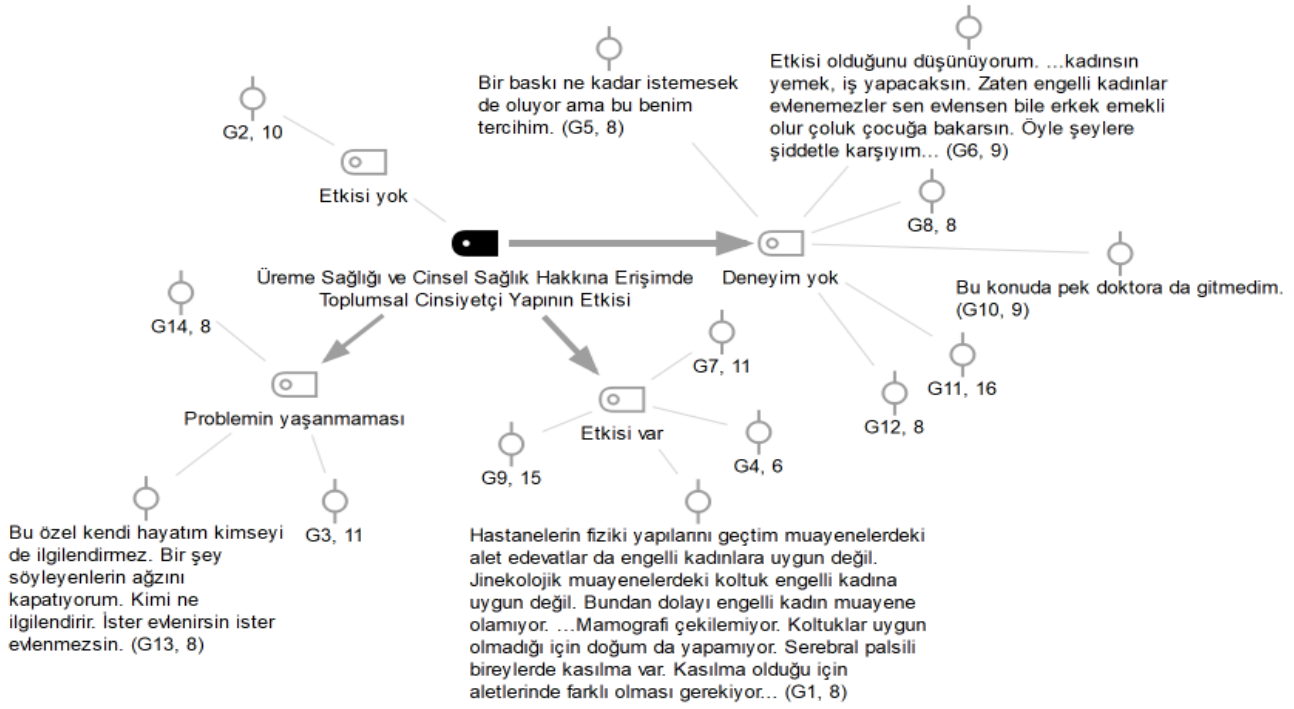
Etkisi olduğunu düşünüyorum. ...kadınsın yemek, iş yapacaksın. Zaten engelli kadınlar evlenemezler sen evlensen bile erkek emekli olur çoluk çocuğa bakarsın. Öyle şeylere şiddetle karşıyım... (G6, 9)

Bir baskı ne kadar istemesek de oluyor ama bu benim tercihim. (G5, 8)

G2, 10

Etkisi yok

G8, 8

Üreme Sağlığı ve Cinsel Sağlık Hakkına Erişimde Toplumsal Cinsiyetçi Yapının Etkisi

Deneyim yok

Bu konuda pek doktora da gitmedim. (G10, 9)

G14, 8

G7, 11

G11, 16

Problemin yaşanmaması

G12, 8

Etkisi var

G9, 15

G4, 6

G3, 11

Bu özel kendi hayatım kimseyi de ilgilendirmez. Bir şey söyleyenlerin ağzını kapatıyorum. Kimi ne ilgilendirir. İster evlenirsin ister evlenmezsin. (G13, 8)

Hastanelerin fiziki yapılarını geçtim muayenelerdeki alet edevatlar da engelli kadınlara uygun değil. Jinekolojik muayenelerdeki koltuk engelli kadına uygun değil. Bundan dolayı engelli kadın muayene olamıyor. ...Mamografi çekilemiyor. Koltuklar uygun olmadığı için doğum da yapamıyor. Serebral palsili bireylerde kasılma var. Kasılma olduğu için aletlerinde farklı olması gerekiyor... (G1, 8)